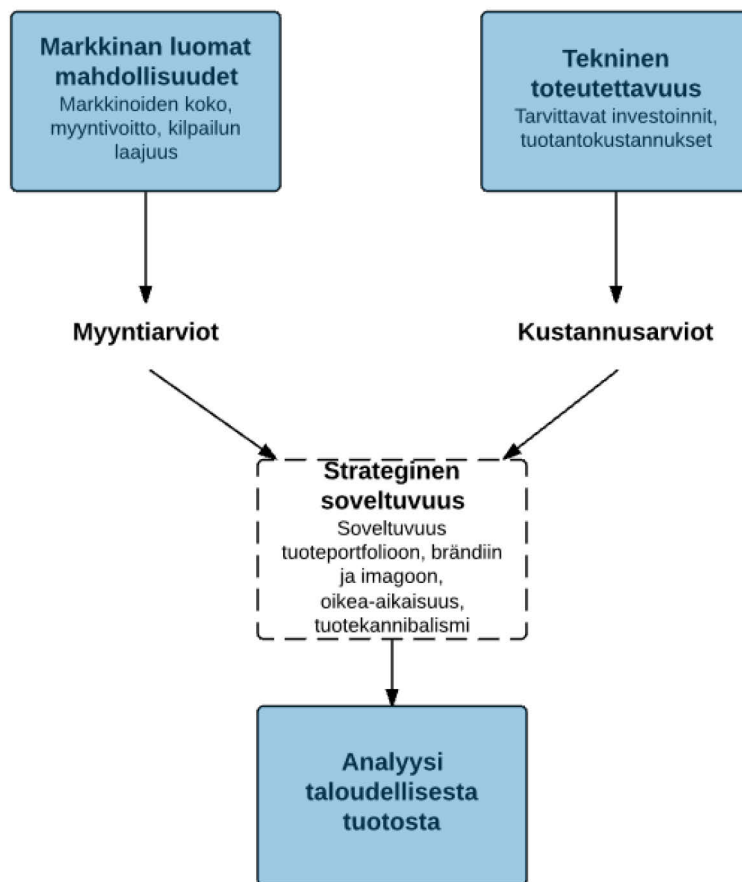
Markkinan luomat mahdollisuudet
Markkinoiden koko, myyntivoitto, kilpailun laajuus

Tekninen toteutettavuus
Tarvittavat investoinnit, tuotantokustannukset

Myyntiarviot

Kustannusarviot

Strateginen soveltuvuus
Soveltuvuus tuoteportfolioon, brändiin ja imagoon, oikea-aikaisuus, tuotekannibalismi

Analyysi taloudellisesta tuotosta